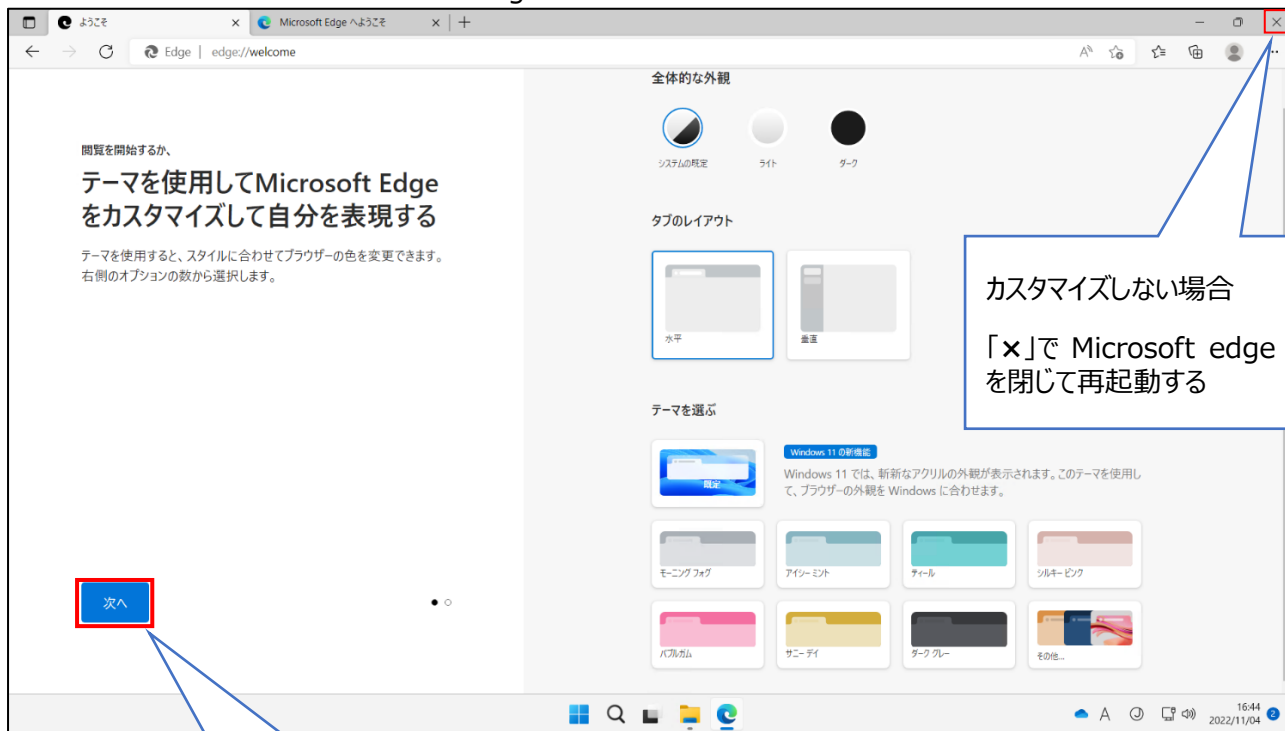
ようこそ
Microsoft Edge へようこそ
Edge | edge://welcome

閲覧を開始するか、
テーマを使用してMicrosoft Edgeをカスタマイズして自分を表現する
テーマを使用すると、スタイルに合わせてブラウザーの色を変更できます。右側のオプションの数から選択します。

次へ

全体的な外観
システムの既定
ライト
ダーク

タブのレイアウト
水平
垂直

テーマを選ぶ
既定
Windows 11 の新機能
Windows 11 では、斬新なアクリルの外観が表示されます。このテーマを使用して、ブラウザーの外観を Windows に合わせます。
モーニング フォグ
アイシー ミント
ティール
シルキー ピンク
バブルガム
サニー デイ
ダーク グレー
その他...

カスタマイズしない場合
「×」で Microsoft edge を閉じて再起動する

16:44
2022/11/04